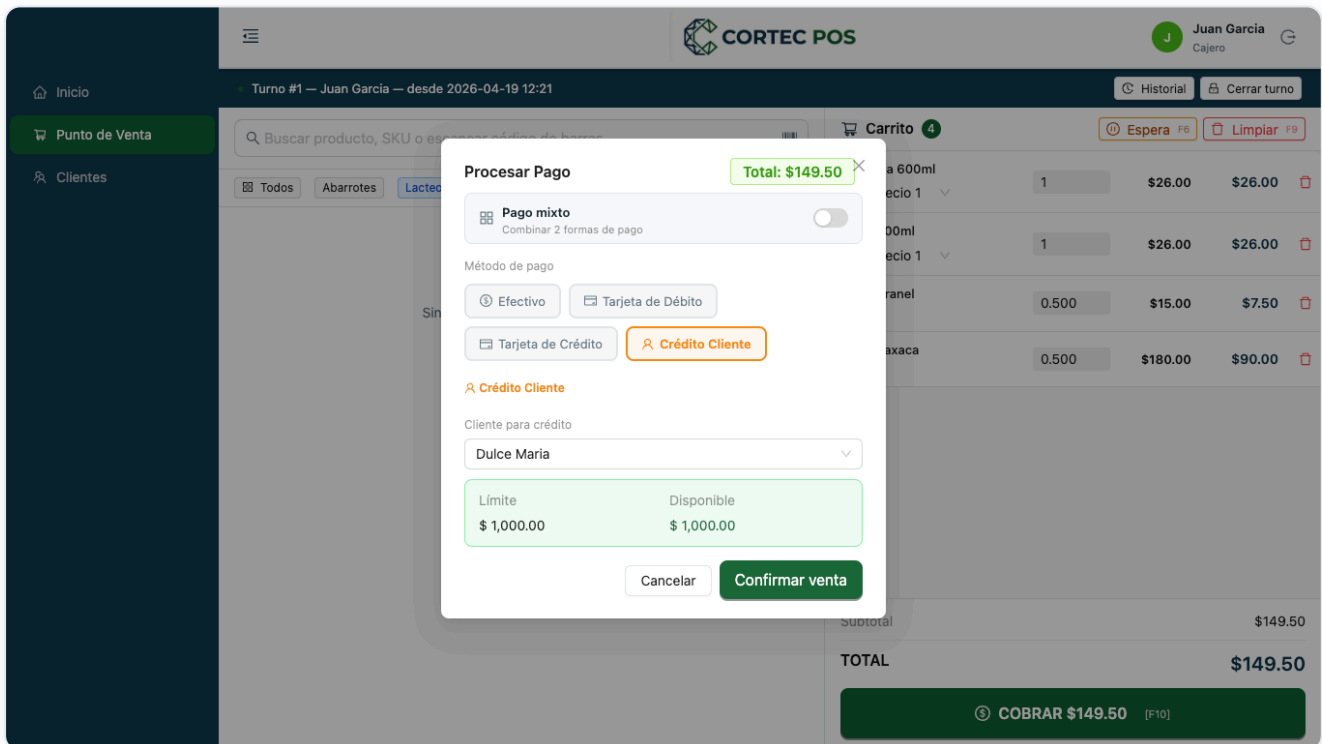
CORTEC POS

J Juan Garcia
Cajero

Inicio
Punto de Venta
Clientes

Turno #1 — Juan Garcia — desde 2026-04-19 12:21

Historial
Cerrar turno

Buscar producto, SKU o escanear código de barras

Todos
Abarrotes
Lacteo

Sin

Carrito 4
Espera F6
Limpiar F9

| | | | |
|---|---|---|---|
| a 600ml ecio 1 | 1 | $26.00 | $26.00 |
| 00ml ecio 1 | 1 | $26.00 | $26.00 |
| ranel | 0.500 | $15.00 | $7.50 |
| axaca | 0.500 | $180.00 | $90.00 |

Subtotal $149.50
TOTAL $149.50

COBRAR $149.50 [F10]

Procesar Pago
Total: $149.50

Pago mixto
Combinar 2 formas de pago

Método de pago
Efectivo
Tarjeta de Débito
Tarjeta de Crédito
Crédito Cliente

Crédito Cliente

Cliente para crédito
Dulce Maria

Límite
$ 1,000.00
Disponible
$ 1,000.00

Cancelar
Confirmar venta